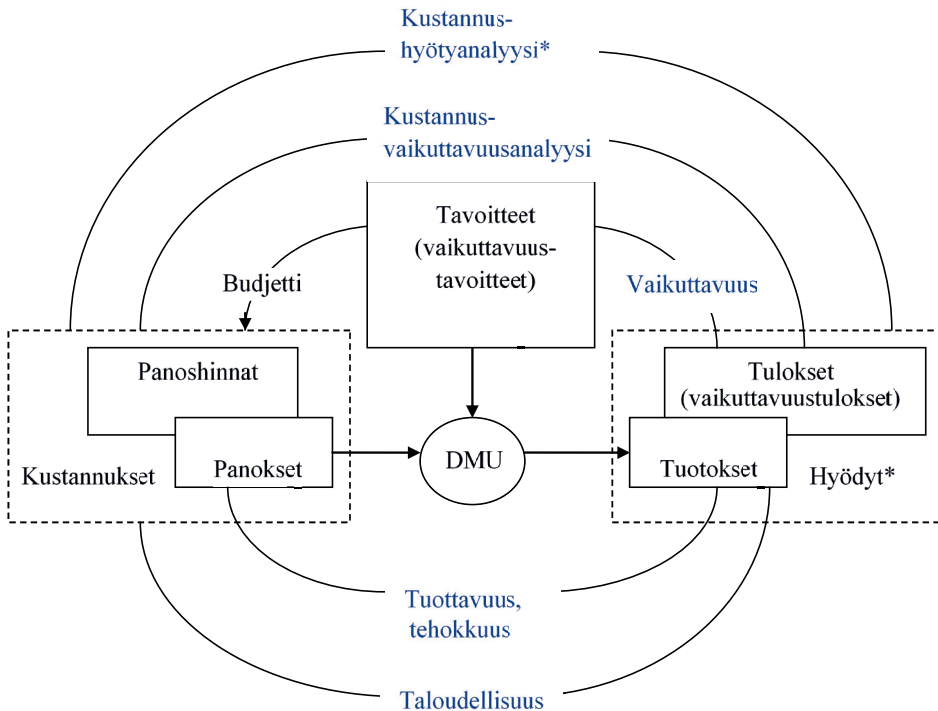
Kustannus-hyötyanalyysi*

Kustannus-vaikuttavuusanalyysi

Tavoitteet (vaikuttavuus-tavoitteet)

Budjetti

Vaikuttavuus

Panoshinnat

Tulokset (vaikuttavuustulokset)

Kustannukset

Panokset

DMU

Tuotokset

Hyödyt*

Tuottavuus, tehokkuus

Taloudellisuus